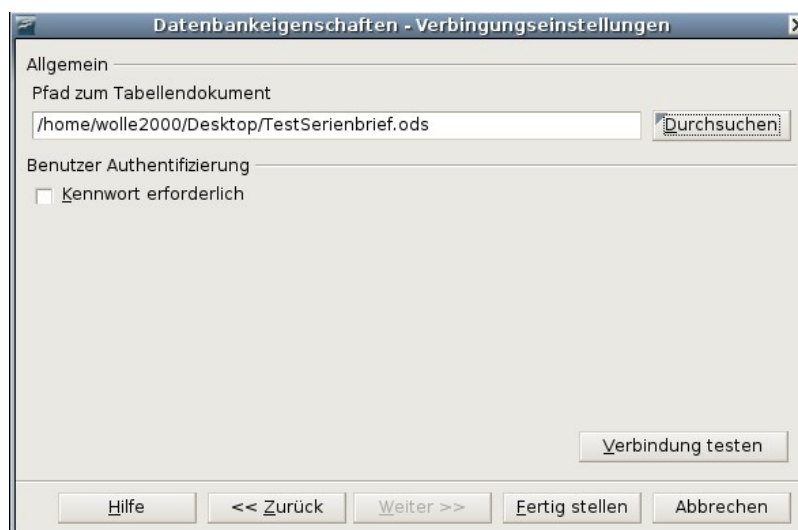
Datenbankeigenschaften - Verbingungseinstellungen

Allgemein

Pfad zum Tabellendokument

/home/wolle2000/Desktop/TestSerienbrief.ods

Durchsuchen

Benutzer Authentifizierung

Kennwort erforderlich

Verbindung testen

Hilfe

<< Zurück

Weiter >>

Fertig stellen

Abbrechen